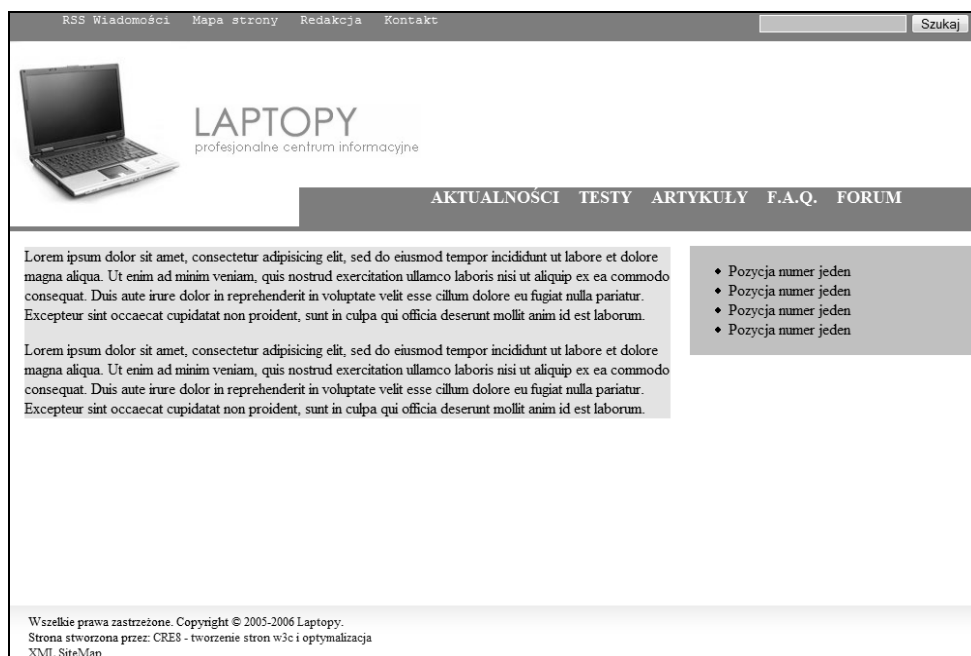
RSS Wiadomości Mapa strony Redakcja Kontakt

Szukaj

LAPTOPY
profesjonalne centrum informacyjne

AKTUALNOŚCI TESTY ARTYKUŁY F.A.Q. FORUM

Lorem ipsum dolor sit amet, consectetur adipisicing elit, sed do eiusmod tempor incididunt ut labore et dolore magna aliqua. Ut enim ad minim veniam, quis nostrud exercitation ullamco laboris nisi ut aliquip ex ea commodo consequat. Duis aute irure dolor in reprehenderit in voluptate velit esse cillum dolore eu fugiat nulla pariatur. Excepteur sint occaecat cupidatat non proident, sunt in culpa qui officia deserunt mollit anim id est laborum.

Lorem ipsum dolor sit amet, consectetur adipisicing elit, sed do eiusmod tempor incididunt ut labore et dolore magna aliqua. Ut enim ad minim veniam, quis nostrud exercitation ullamco laboris nisi ut aliquip ex ea commodo consequat. Duis aute irure dolor in reprehenderit in voluptate velit esse cillum dolore eu fugiat nulla pariatur. Excepteur sint occaecat cupidatat non proident, sunt in culpa qui officia deserunt mollit anim id est laborum.

- Pozycja numer jeden
- Pozycja numer jeden
- Pozycja numer jeden
- Pozycja numer jeden

Wszelkie prawa zastrzeżone. Copyright © 2005-2006 Laptopy.
Strona stworzona przez: CRE8 - tworzenie stron w3c i optymalizacja
XML SiteMap